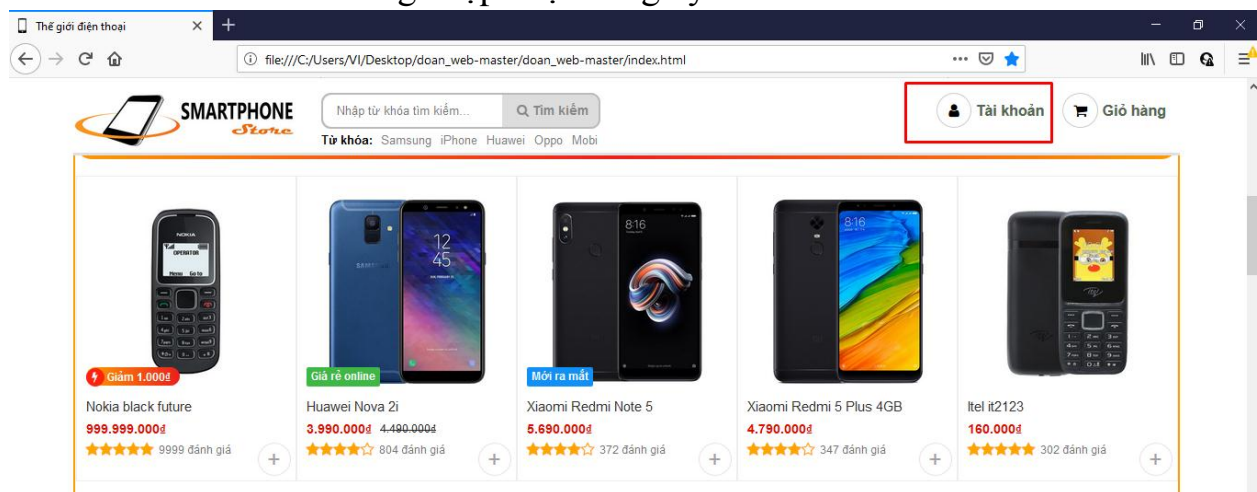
Thế giới điện thoại

file:///C:/Users/VI/Desktop/doan_web-master/doan_web-master/index.html

SMARTPHONE Store

Nhập từ khóa tìm kiếm...

Tìm kiếm

Từ khóa: Samsung iPhone Huawei Oppo Mobi

Tài khoản

Giỏ hàng

Giảm 1.000₫

Nokia black future

999.999.000₫

9999 đánh giá

Giá rẻ online

Huawei Nova 2i

3.990.000₫ 4.490.000₫

804 đánh giá

Mới ra mắt

Xiaomi Redmi Note 5

5.690.000₫

372 đánh giá

Xiaomi Redmi 5 Plus 4GB

4.790.000₫

347 đánh giá

Itel it2123

160.000₫

302 đánh giá